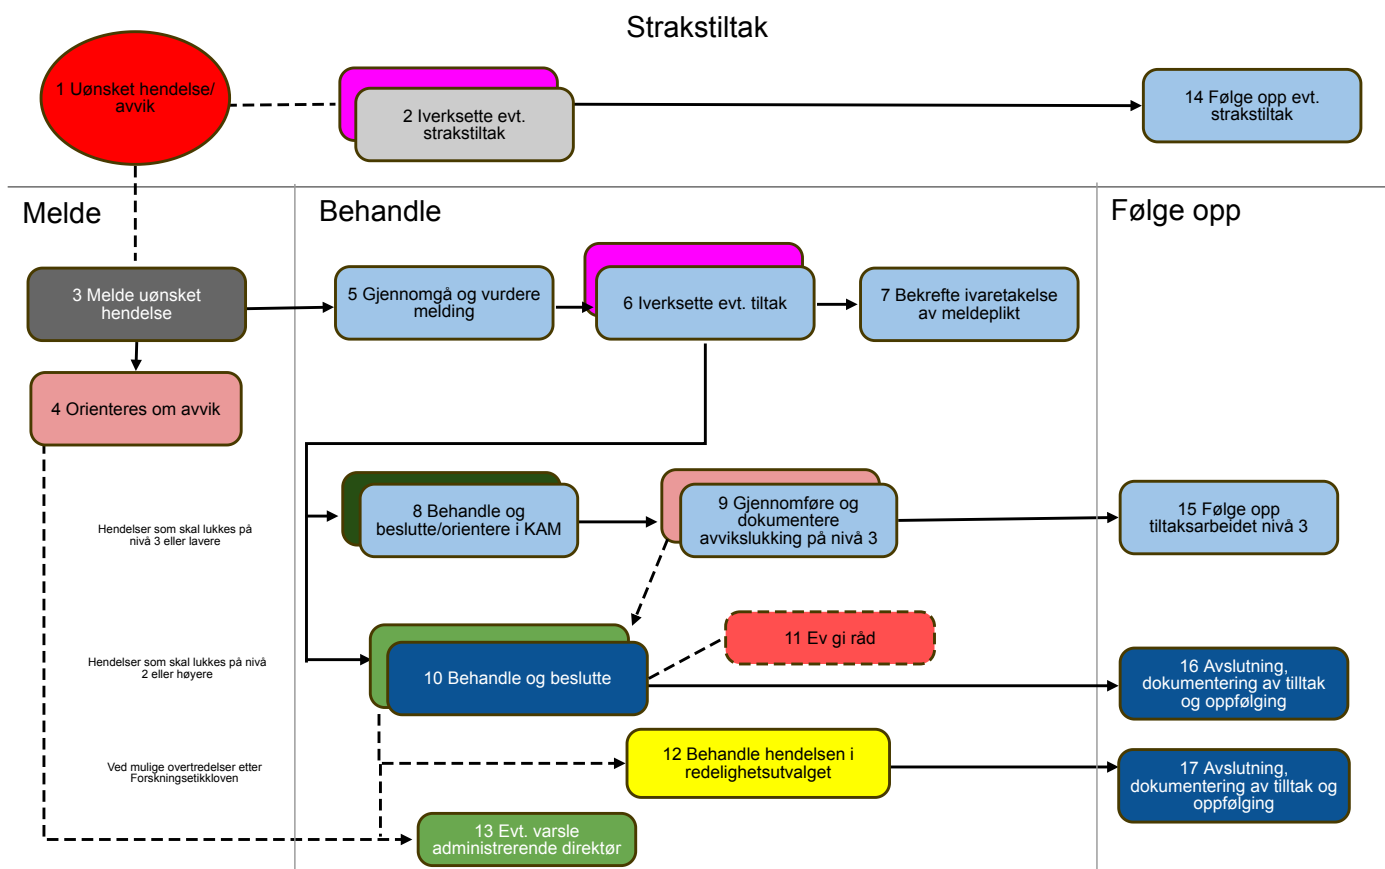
Strakstiltak

1 Uønsket hendelse/ avvik

2 Iverksette evt. strakstiltak

14 Følge opp evt. strakstiltak

Melde

Behandle

Følge opp

3 Melde uønsket hendelse

5 Gjennomgå og vurdere melding

6 Iverksette evt. tiltak

7 Bekrefte ivaretakelse av meldeplikt

4 Orienteres om avvik

Hendelser som skal lukkes på nivå 3 eller lavere

8 Behandle og beslutte/orientere i KAM

9 Gjennomføre og dokumentere avvikslukking på nivå 3

15 Følge opp tiltaksarbeidet nivå 3

Hendelser som skal lukkes på nivå 2 eller høyere

11 Ev gi råd

10 Behandle og beslutte

16 Avslutning, dokumentering av tilltak og oppfølging

Ved mulige overtredelser etter Forskningsetikkloven

12 Behandle hendelsen i redelighetsutvalget

17 Avslutning, dokumentering av tilltak og oppfølging

13 Evt. varsle administrerende direktør